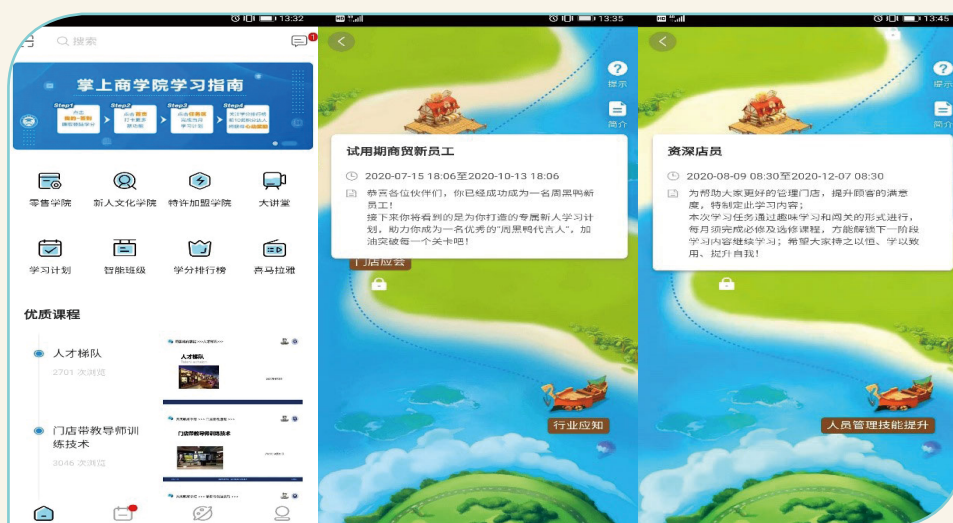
13:32

搜索

掌上商学院学习指南

Step1 Step2 Step3 Step4

零售学院　新人文化学院　特许加盟学院　大讲堂

学习计划　智能班级　学分排行榜　青马拉雅

优质课程

人才梯队
2701 次浏览

人才梯队

门店带教导师训练技术
3046 次浏览

门店带教导师训练技术

13:35

提示

简介

试用期商贸新员工

2020-07-15 18:06至2020-10-13 18:06

恭喜各位伙伴们，你已经成功成为一名周黑鸭新员工！
接下来你将看到的是为你打造的专属新人学习计划。助力你成为一名优秀的"周黑鸭代言人"，加油突破每一个关卡吧！

门店应会

行业应知

13:45

提示

简介

资深店员

2020-08-09 08:30至2020-12-07 08:30

为帮助大家更好的管理门店，提升顾客的满意度，特制定此学习内容；
本次学习任务通过趣味学习和闯关的形式进行，每月须完成必修及选修课程，方能解锁下一阶段学习内容继续学习；希望大家持之以恒、学以致用、提升自我！

人员管理技能提升